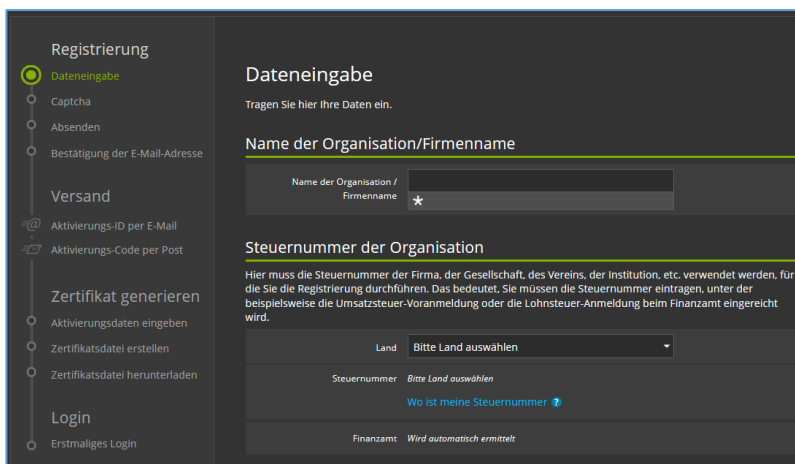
Registrierung

Dateneingabe

Captcha

Absenden

Bestätigung der E-Mail-Adresse

Versand

Aktivierungs-ID per E-Mail

Aktivierungs-Code per Post

Zertifikat generieren

Aktivierungsdaten eingeben

Zertifikatsdatei erstellen

Zertifikatsdatei herunterladen

Login

Erstmaliges Login

Dateneingabe

Tragen Sie hier Ihre Daten ein.

Name der Organisation/Firmenname

Name der Organisation / Firmenname *

Steuernummer der Organisation

Hier muss die Steuernummer der Firma, der Gesellschaft, des Vereins, der Institution, etc. verwendet werden, für die Sie die Registrierung durchführen. Das bedeutet, Sie müssen die Steuernummer eintragen, unter der beispielsweise die Umsatzsteuer-Voranmeldung oder die Lohnsteuer-Anmeldung beim Finanzamt eingereicht wird.

Land Bitte Land auswählen

Steuernummer Bitte Land auswählen

Wo ist meine Steuernummer ?

Finanzamt Wird automatisch ermittelt